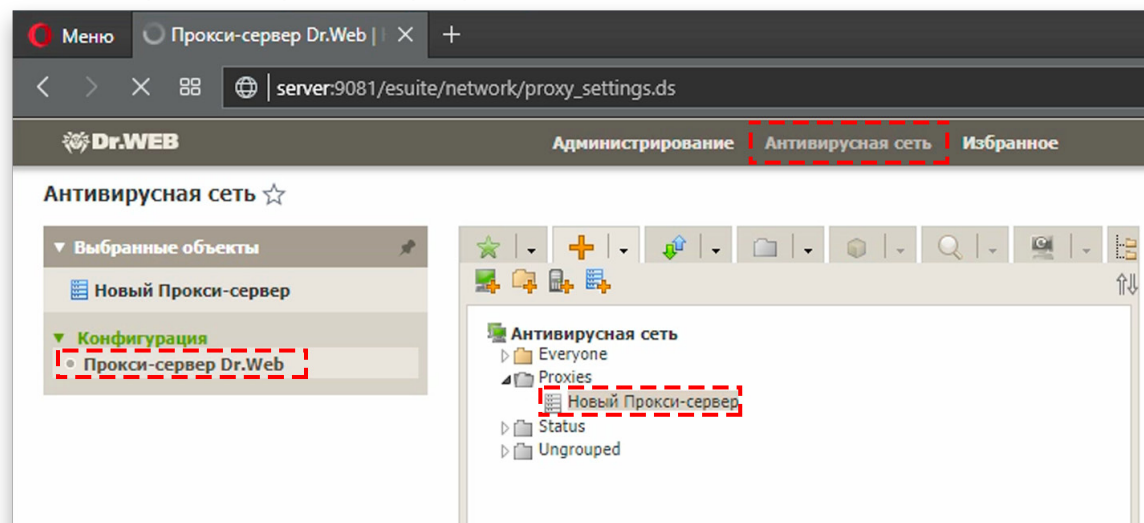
Меню
Прокси-сервер Dr.Web |
server:9081/esuite/network/proxy_settings.ds

Dr.WEB
Администрирование
Антивирусная сеть
Избранное

Антивирусная сеть ☆

▼ Выбранные объекты
Новый Прокси-сервер
▼ Конфигурация
Прокси-сервер Dr.Web

Антивирусная сеть
Everyone
Proxies
Новый Прокси-сервер
Status
Ungrouped